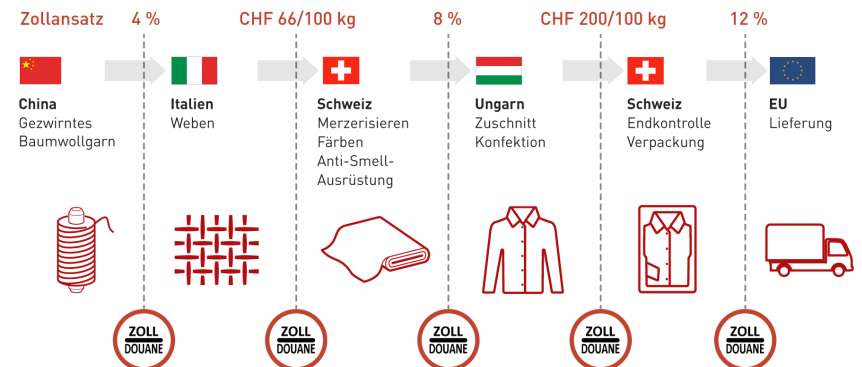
Zollansatz 4 % CHF 66/100 kg 8 % CHF 200/100 kg 12 %

China
Gezwirntes Baumwollgarn

Italien
Weben

Schweiz
Merzerisieren
Färben
Anti-Smell-Ausrüstung

Ungarn
Zuschnitt
Konfektion

Schweiz
Endkontrolle
Verpackung

EU
Lieferung

ZOLL DOUANE

ZOLL DOUANE

ZOLL DOUANE

ZOLL DOUANE

ZOLL DOUANE